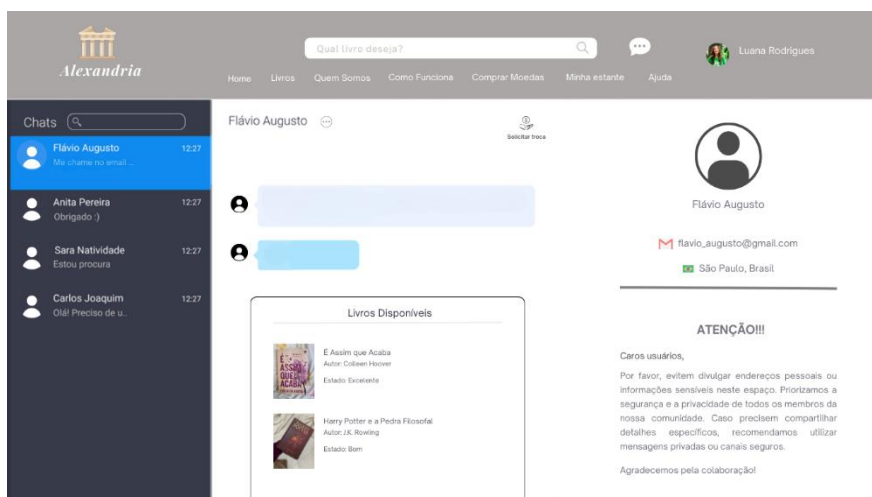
Alexandria

Qual livro deseja?

Luana Rodrigues

Home Livros Quem Somos Como Funciona Comprar Moedas Minha estante Ajuda

Chats

Flávio Augusto 12:27
Me chame no email ...

Anita Pereira 12:27
Obrigado :)

Sara Natividade 12:27
Estou procura

Carlos Joaquim 12:27
Olá! Preciso de u...

Flávio Augusto

Solicitar troca

Livros Disponíveis

É Assim que Acaba
Autor: Colleen Hoover
Estado: Excelente

Harry Potter e a Pedra Filosofal
Autor: J.K. Rowling
Estado: Bom

Flávio Augusto

flavio_augusto@gmail.com

São Paulo, Brasil

ATENÇÃO!!!

Caros usuários,

Por favor, evitem divulgar endereços pessoais ou informações sensíveis neste espaço. Priorizamos a segurança e a privacidade de todos os membros da nossa comunidade. Caso precisem compartilhar detalhes específicos, recomendamos utilizar mensagens privadas ou canais seguros.

Agradecemos pela colaboração!